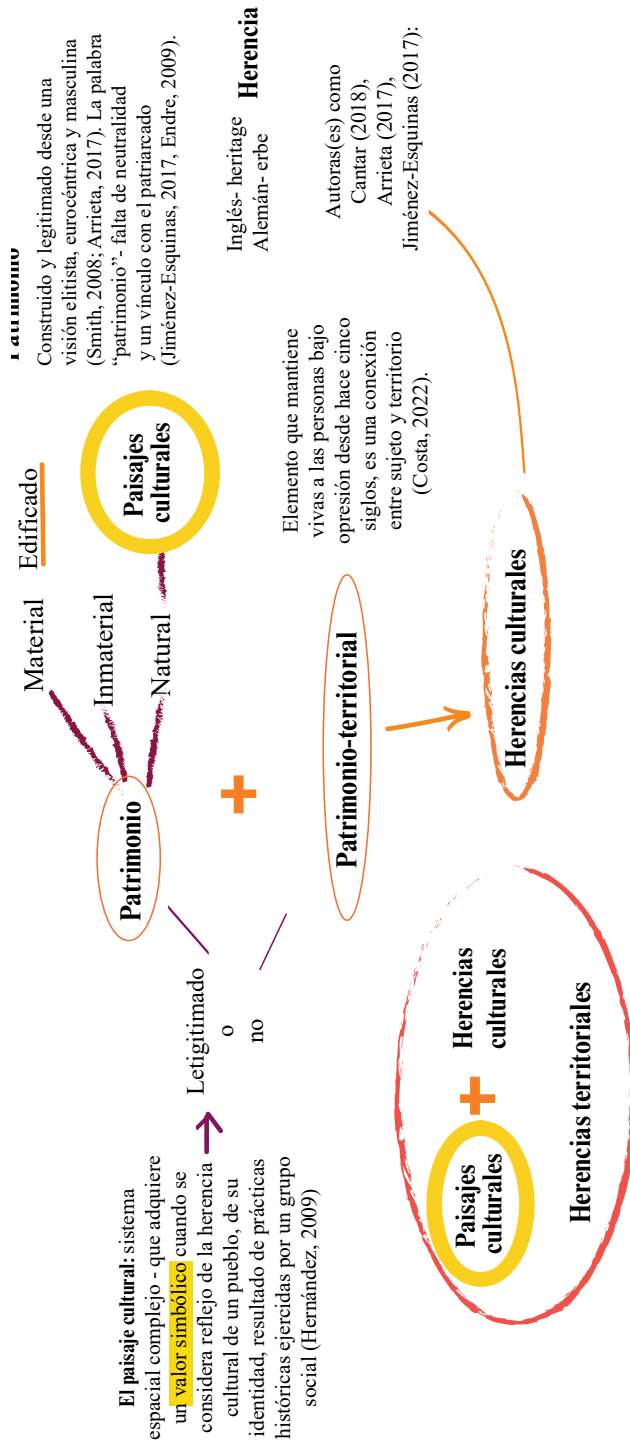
Patrimonio

Construido y legitimado desde una visión elitista, eurocéntrica y masculina (Smith, 2008; Arrieta, 2017). La palabra "patrimonio"- falta de neutralidad y un vínculo con el patriarcado (Jiménez-Esquinas, 2017, Endre, 2009).

Herencia

Inglés- heritage
Alemán- erbe

Autoras(es) como Cantar (2018), Arrieta (2017), Jiménez-Esquinas (2017):

Material
Edificado
Inmaterial
Natural
Paisajes culturales

Patrimonio

Letigitimado o no

Elemento que mantiene vivas a las personas bajo opresión desde hace cinco siglos, es una conexión entre sujeto y territorio (Costa, 2022).

+

Patrimonio-territorial

Herencias culturales

El paisaje cultural: sistema espacial complejo - que adquiere un valor simbólico cuando se considera reflejo de la herencia cultural de un pueblo, de su identidad, resultado de prácticas históricas ejercidas por un grupo social (Hernández, 2009)

Paisajes culturales
+
Herencias culturales

Herencias territoriales